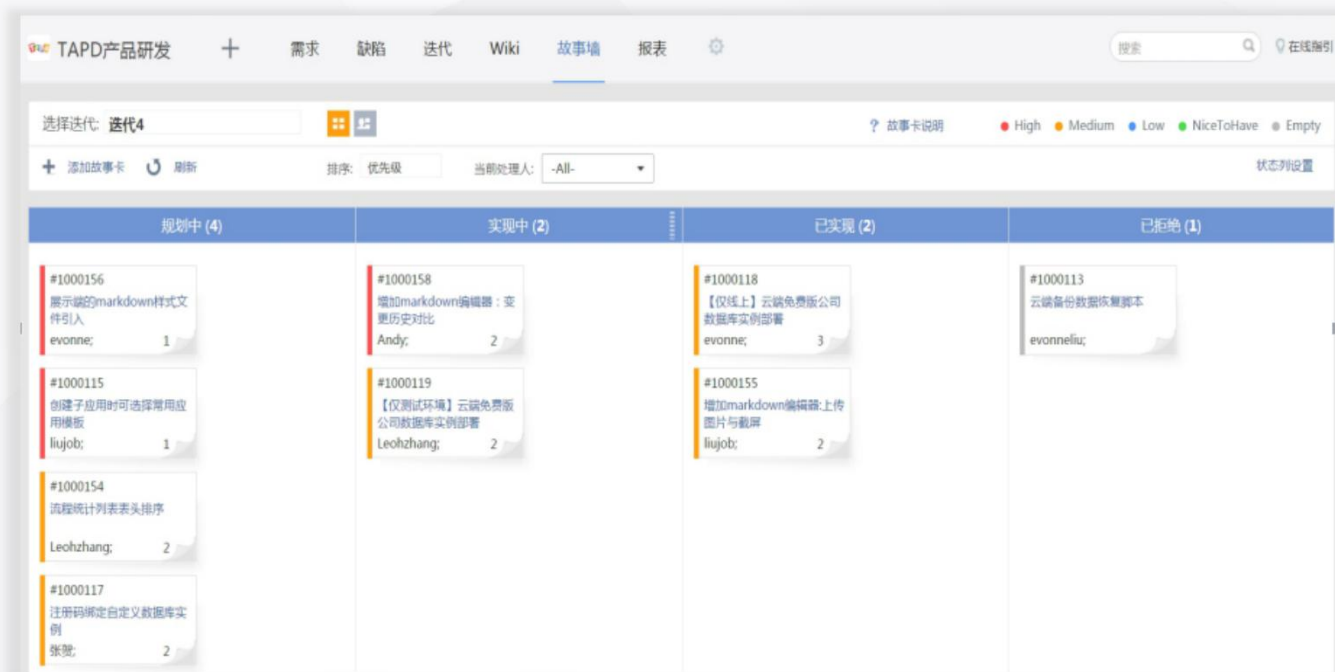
TAPD产品研发 + 需求 缺陷 迭代 Wiki 故事墙 报表

搜索

在线指引

选择迭代: 迭代4

? 故事卡说明

● High ● Medium ● Low ● NiceToHave ● Empty

+ 添加故事卡 刷新

排序: 优先级

当前处理人: -All-

状态列设置

规划中 (4)

#1000156
展示端的markdown样式文件引入
evonne; 1

#1000115
创建子应用时可选择常用应用模板
liujob; 1

#1000154
流程统计列表表头排序
Leohzhang; 2

#1000117
注册码绑定自定义数据库实例
张贺; 2

实现中 (2)

#1000158
增加markdown编辑器：变更历史对比
Andy; 2

#1000119
【仅测试环境】云端免费版公司数据库实例部署
Leohzhang; 2

已实现 (2)

#1000118
【仅线上】云端免费版公司数据库实例部署
evonne; 3

#1000155
增加markdown编辑器:上传图片与截屏
liujob; 2

已拒绝 (1)

#1000113
云端备份数据恢复脚本
evonneliu;